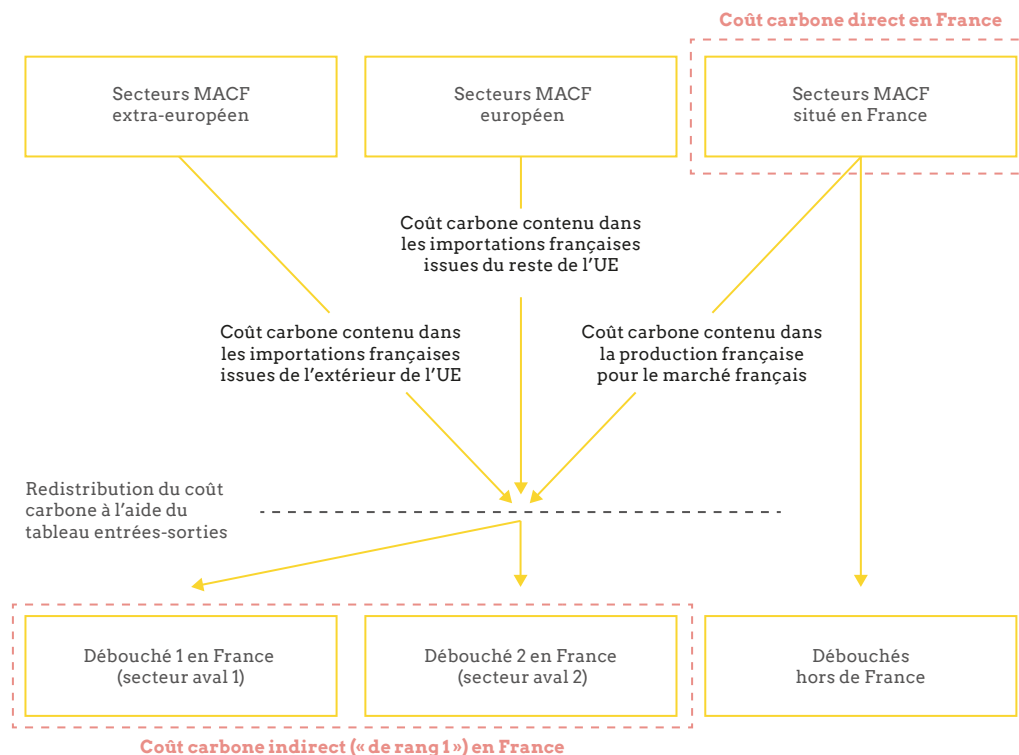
Coût carbone direct en France

Secteurs MACF extra-européen

Secteurs MACF européen

Secteurs MACF situé en France

Coût carbone contenu dans les importations françaises issues du reste de l'UE

Coût carbone contenu dans les importations françaises issues de l'extérieur de l'UE

Coût carbone contenu dans la production française pour le marché français

Redistribution du coût carbone à l'aide du tableau entrées-sorties

Débouché 1 en France (secteur aval 1)

Débouché 2 en France (secteur aval 2)

Débouchés hors de France

Coût carbone indirect (« de rang 1 ») en France